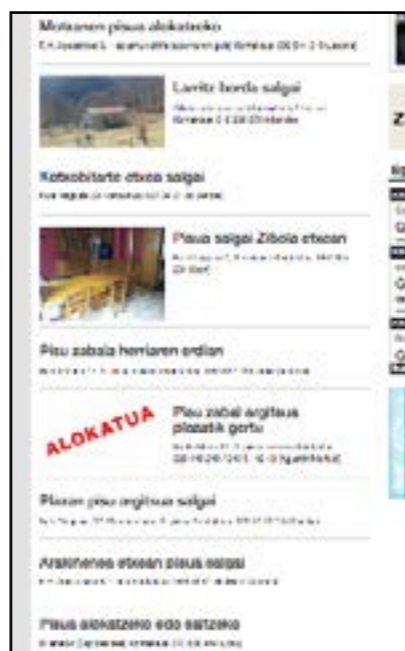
Motxenen pisua alokatzeko
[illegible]

Larritz borda salgai
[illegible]

Kotxobitarte etxea salgai
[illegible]

Pisua salgai Ziboia etxean
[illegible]

Pisu zabala herriaren erdian
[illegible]

ALOKATUA

Pisu zabal argitsua plazatik gertu
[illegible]

Plazan pisu argitsua salgai
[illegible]

Arotxenea etxean pisua salgai
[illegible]

Pisua alokatzeko edo saltzeko
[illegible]

Z
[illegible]